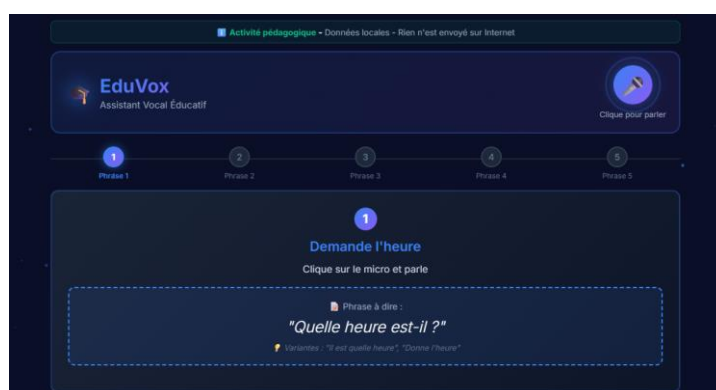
Activité pédagogique - Données locales - Rien n'est envoyé sur Internet

EduVox
Assistant Vocal Éducatif

Clique pour parler

1
Phrase 1
2
Phrase 2
3
Phrase 3
4
Phrase 4
5
Phrase 5

1
Demande l'heure
Clique sur le micro et parle

Phrase à dire :
"Quelle heure est-il ?"
Variantes : "Il est quelle heure", "Donne l'heure"